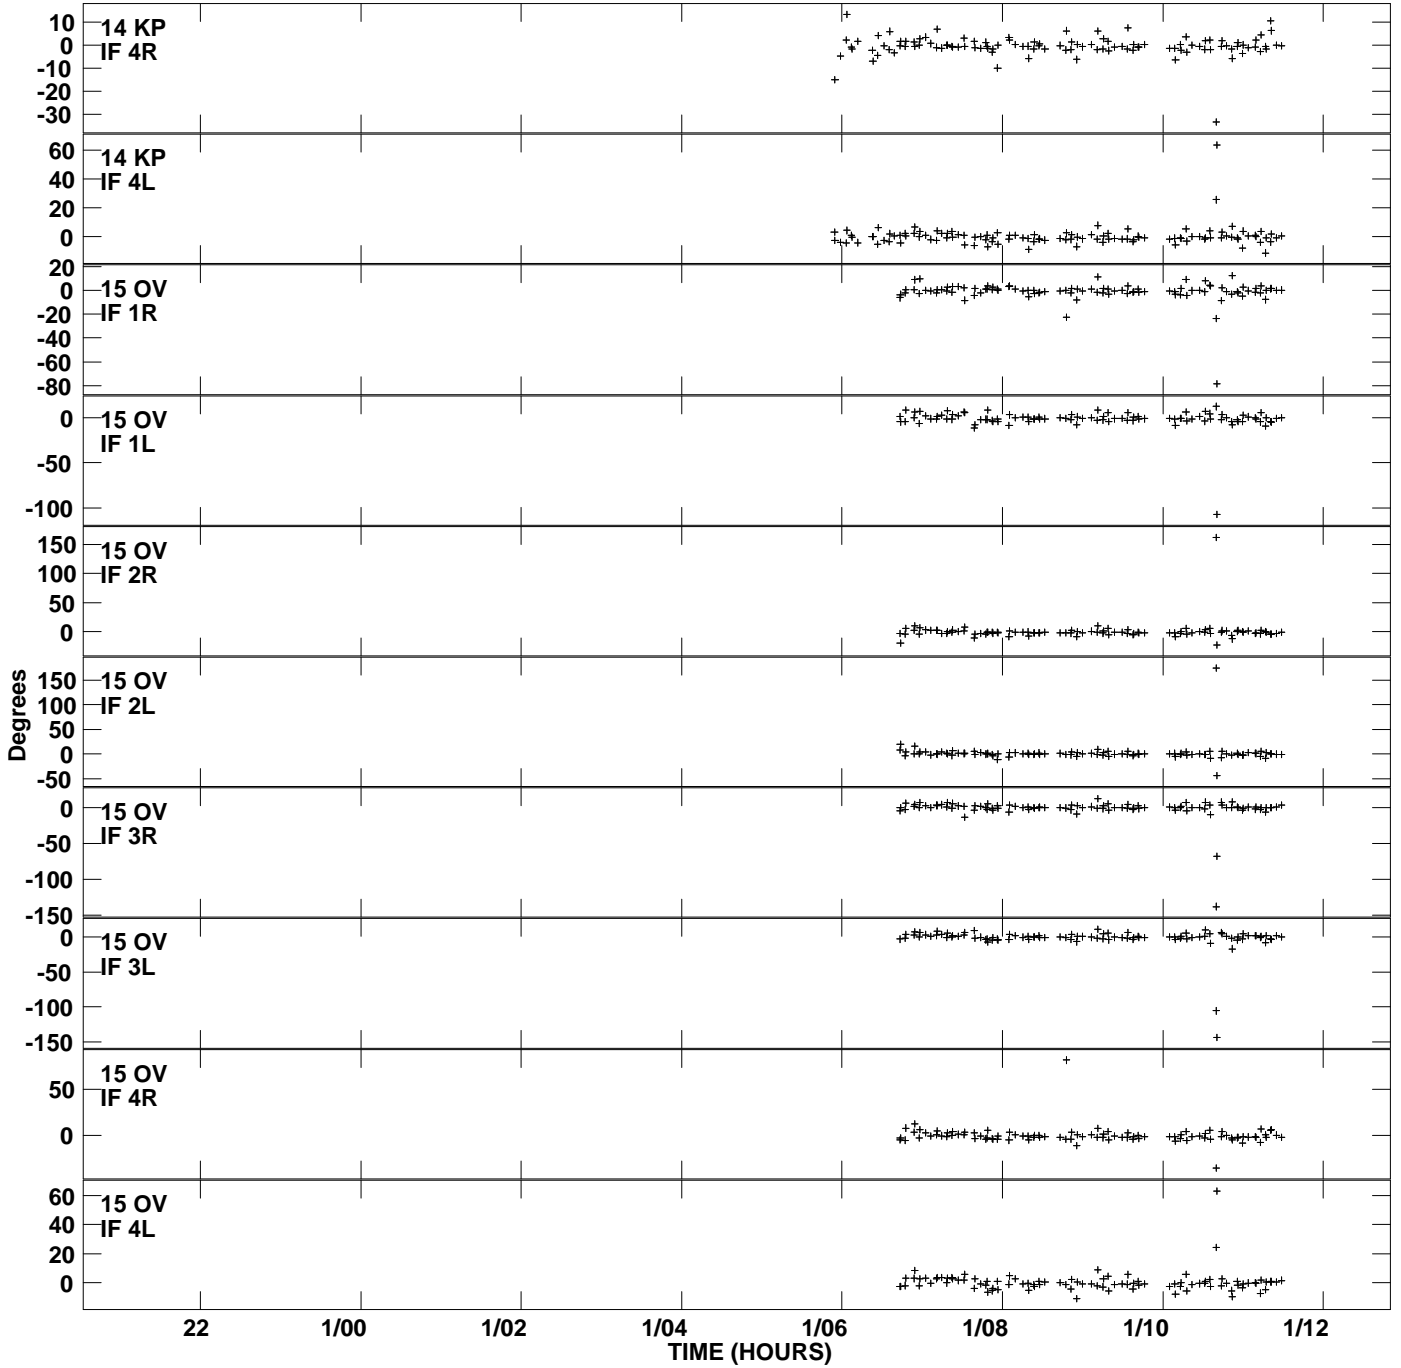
10
0
-10
-20
-30
14 KP
IF 4R

60
40
20
0
14 KP
IF 4L

20
0
-20
-40
-60
-80
15 OV
IF 1R

0
-50
-100
15 OV
IF 1L

150
100
50
0
15 OV
IF 2R

150
100
50
0
-50
15 OV
IF 2L

0
-50
-100
-150
15 OV
IF 3R

0
-50
-100
-150
15 OV
IF 3L

50
0
15 OV
IF 4R

60
40
20
0
15 OV
IF 4L

Degrees

22
1/00
1/02
1/04
1/06
1/08
1/10
1/12
TIME (HOURS)